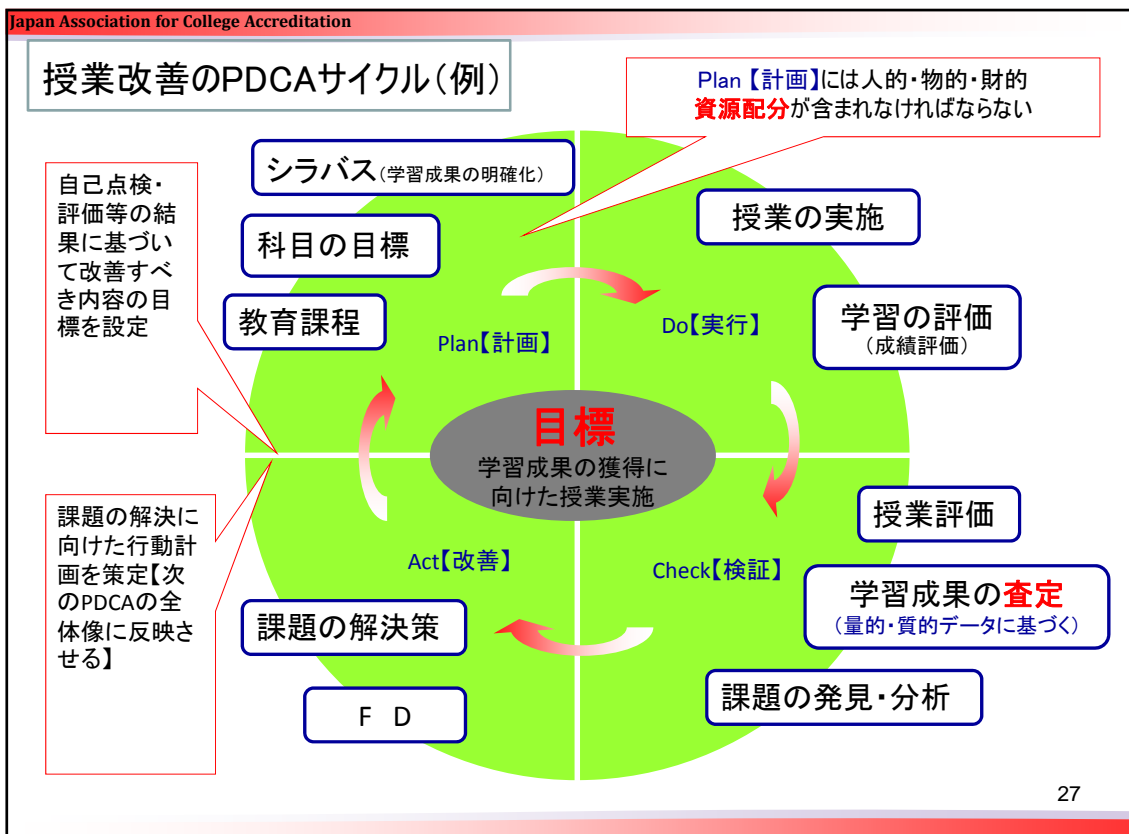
Japan Association for College Accreditation

授業改善のPDCAサイクル(例)

Plan【計画】には人的・物的・財的資源配分が含まれなければならない

自己点検・評価等の結果に基づいて改善すべき内容の目標を設定

シラバス(学習成果の明確化)

科目の目標

教育課程

Plan【計画】

授業の実施

Do【実行】

学習の評価
(成績評価)

目標
学習成果の獲得に向けた授業実施

授業評価

課題の解決に向けた行動計画を策定【次のPDCAの全体像に反映させる】

Act【改善】

Check【検証】

学習成果の査定
(量的・質的データに基づく)

課題の解決策

F D

課題の発見・分析

27